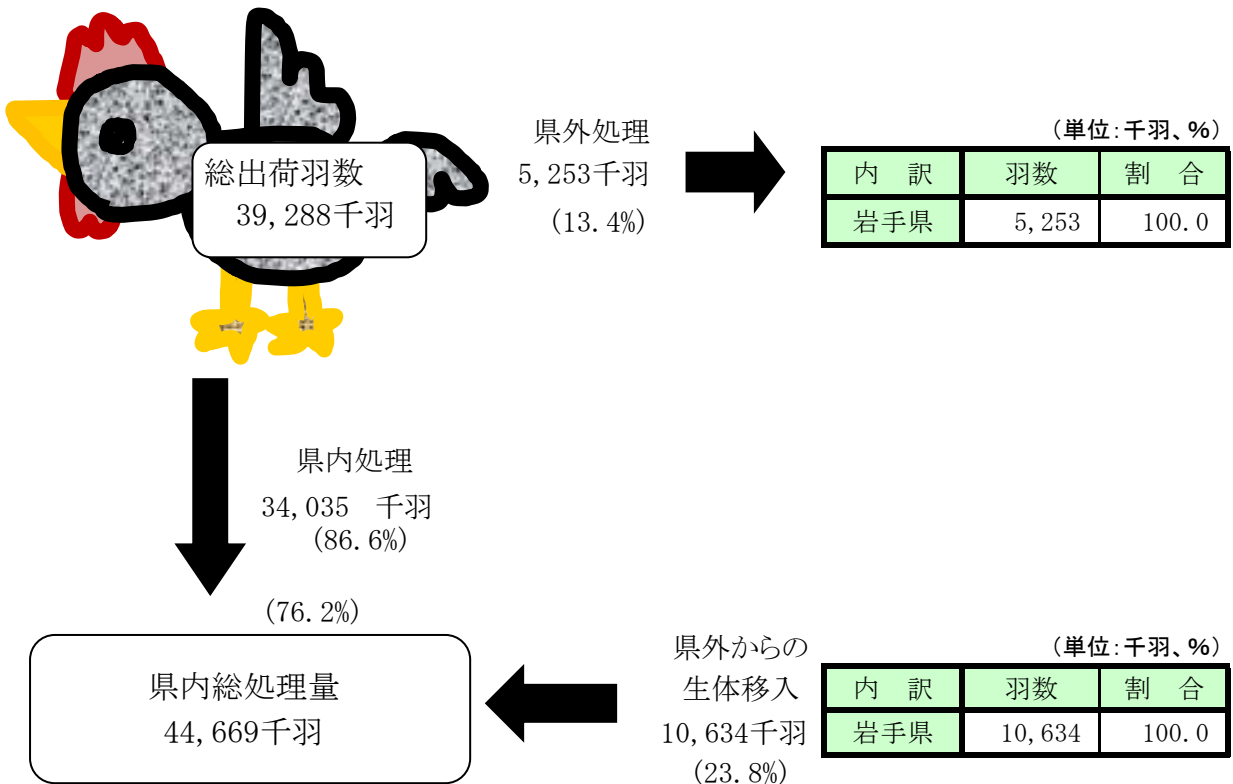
総出荷羽数
39,288千羽

県外処理
5,253千羽
(13.4%)

(単位:千羽、%)

| 内　訳 | 羽数 | 割　合 |
|---|---|---|
| 岩手県 | 5,253 | 100.0 |

県内処理
34,035　千羽
(86.6%)

(76.2%)

県内総処理量
44,669千羽

県外からの
生体移入
10,634千羽
(23.8%)

(単位:千羽、%)

| 内　訳 | 羽数 | 割　合 |
|---|---|---|
| 岩手県 | 10,634 | 100.0 |